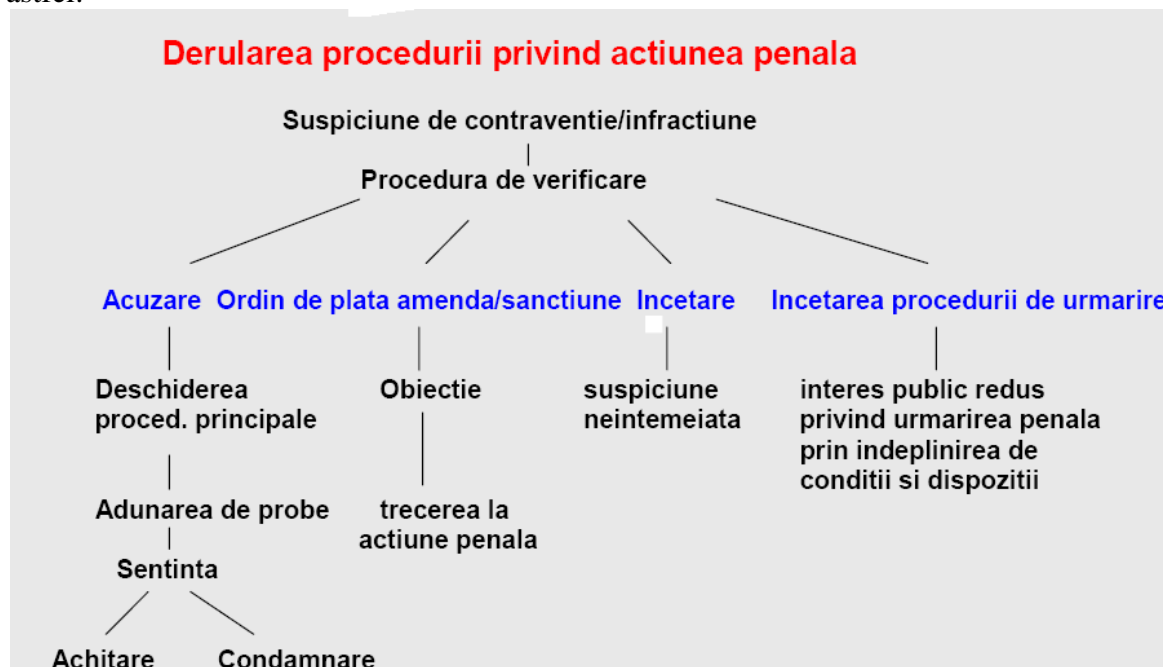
astfel:

Derularea procedurii privind actiunea penala

Suspiciune de contraventie/infractiune

Procedura de verificare

Acuzare

Ordin de plata amenda/sanctiune

Incetare

Incetarea procedurii de urmarire

Deschiderea proced. principale

Adunarea de probe

Sentinta

Achitare

Condamnare

Obiectie

trecerea la actiune penala

suspiciune neintemeiata

interes public redus privind urmarirea penala prin indeplinirea de conditii si dispozitii